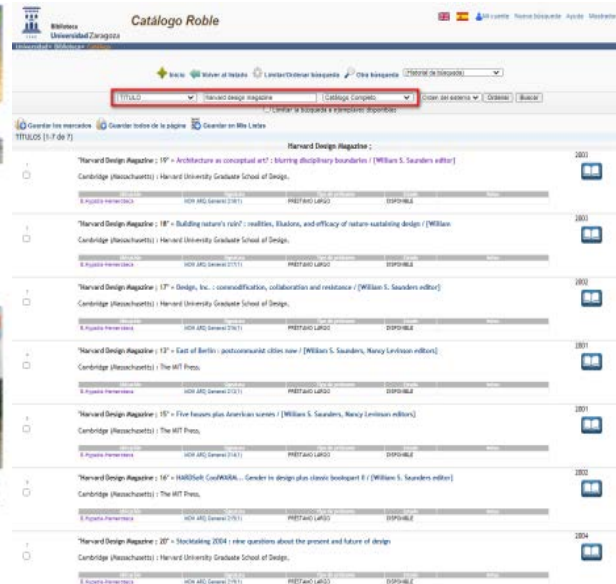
Biblioteca Universidad Zaragoza

Catálogo Roble

Mi cuenta Nueva búsqueda Ayuda Mostrar

Universidad > Biblioteca > Catálogo

Inicio Volver al listado Limitar/Ordenar búsqueda Otra búsqueda Historial de búsqueda

TITULO | Harvard design magazine | Catálogo Completo | Orden del sistema | Ordenar | Buscar

Limitar la búsqueda a ejemplares disponibles

Guardar los marcados Guardar todos de la página Guardar en Mis Listas

TITULOS (1-7 de 7)

Harvard Design Magazine ;

"Harvard Design Magazine ; 19" = Architecture as conceptual art? : blurring disciplinary boundaries / [William S. Saunders editor]

Cambridge (Massachusetts) : Harvard University Graduate School of Design.

2003

| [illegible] | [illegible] | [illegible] | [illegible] |
|---|---|---|---|
| B. Hypatia Alejandría | HEM ARQ General 7(1) | PRÉSTAMO LARGO | DISPONIBLE |

"Harvard Design Magazine ; 18" = Building nature's ruin? : realities, illusions, and efficacy of nature-sustaining design / [William

Cambridge (Massachusetts) : Harvard University Graduate School of Design.

2003

| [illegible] | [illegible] | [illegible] | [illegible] |
|---|---|---|---|
| B. Hypatia Alejandría | HEM ARQ General 7(1) | PRÉSTAMO LARGO | DISPONIBLE |

"Harvard Design Magazine ; 17" = Design, Inc. : commodification, collaboration and resistance / [William S. Saunders editor]

Cambridge (Massachusetts) : Harvard University Graduate School of Design.

2002

| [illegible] | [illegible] | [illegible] | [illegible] |
|---|---|---|---|
| B. Hypatia Alejandría | HEM ARQ General 7(1) | PRÉSTAMO LARGO | DISPONIBLE |

"Harvard Design Magazine ; 13" = East of Berlin : postcommunist cities now / [William S. Saunders, Nancy Levinson editors]

Cambridge (Massachusetts) : The MIT Press,

2001

| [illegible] | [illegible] | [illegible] | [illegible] |
|---|---|---|---|
| B. Hypatia Alejandría | HEM ARQ General 7(1) | PRÉSTAMO LARGO | DISPONIBLE |

"Harvard Design Magazine ; 15" = Five houses plus American scenes / [William S. Saunders, Nancy Levinson editors]

Cambridge (Massachusetts) : The MIT Press,

2001

| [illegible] | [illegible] | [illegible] | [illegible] |
|---|---|---|---|
| B. Hypatia Alejandría | HEM ARQ General 7(1) | PRÉSTAMO LARGO | DISPONIBLE |

"Harvard Design Magazine ; 16" = HARDSoft CoolWARM... Gender in design plus classic bookpart II / [William S. Saunders editor]

Cambridge (Massachusetts) : The MIT Press,

2002

| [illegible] | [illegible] | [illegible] | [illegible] |
|---|---|---|---|
| B. Hypatia Alejandría | HEM ARQ General 7(1) | PRÉSTAMO LARGO | DISPONIBLE |

"Harvard Design Magazine ; 20" = Stocktaking 2004 : nine questions about the present and future of design

Cambridge (Massachusetts) : Harvard University Graduate School of Design.

2004

| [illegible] | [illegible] | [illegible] | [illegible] |
|---|---|---|---|
| B. Hypatia Alejandría | HEM ARQ General 7(1) | PRÉSTAMO LARGO | DISPONIBLE |